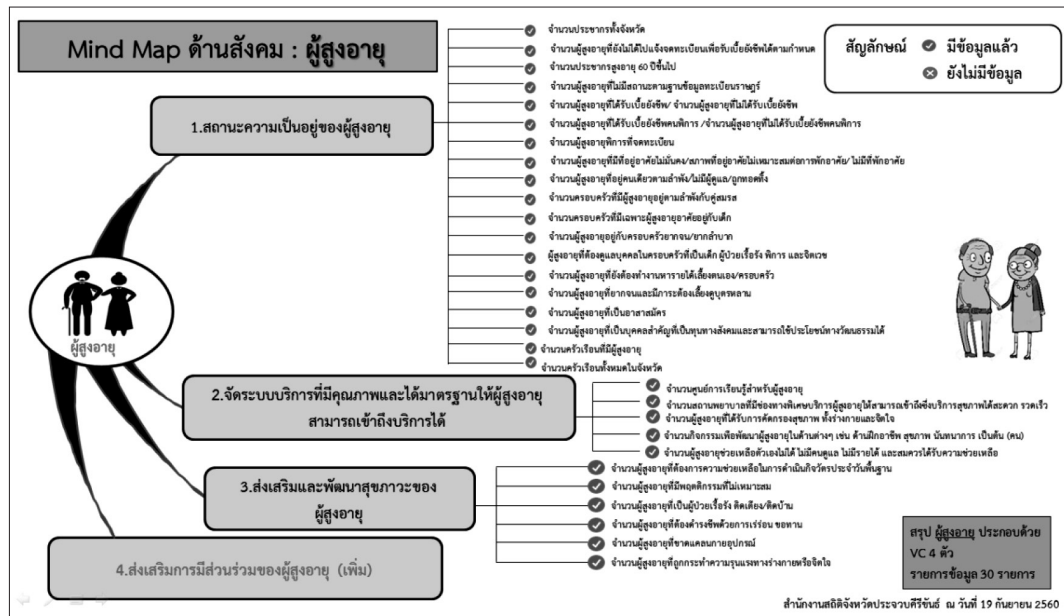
Mind Map ด้านสังคม : ผู้สูงอายุ

สัญลักษณ์ มีข้อมูลแล้ว
ยังไม่มีข้อมูล

ผู้สูงอายุ

1.สถานะความเป็นอยู่ของผู้สูงอายุ

จำนวนประชากรทั้งจังหวัด
จำนวนผู้สูงอายุที่ยังไม่ได้ไปแจ้งลงทะเบียนเพื่อรับเบี้ยยังชีพได้ตามกำหนด
จำนวนประชากรสูงอายุ 60 ปีขึ้นไป
จำนวนผู้สูงอายุที่ไม่มีสถานะตามฐานข้อมูลทะเบียนราษฎร์
จำนวนผู้สูงอายุที่ได้รับเบี้ยยังชีพ/ จำนวนผู้สูงอายุที่ไม่ได้รับเบี้ยยังชีพ
จำนวนผู้สูงอายุที่ได้รับเบี้ยยังชีพคนพิการ /จำนวนผู้สูงอายุที่ไม่ได้รับเบี้ยยังชีพคนพิการ
จำนวนผู้สูงอายุพิการที่จดทะเบียน
จำนวนผู้สูงอายุที่มีที่อยู่อาศัยไม่มั่นคง/สภาพที่อยู่อาศัยไม่เหมาะสมต่อการพักอาศัย/ ไม่มีที่พักอาศัย
จำนวนผู้สูงอายุที่อยู่คนเดียวตามลำพัง/ไม่มีผู้ดูแล/ถูกทอดทิ้ง
จำนวนครอบครัวที่มีผู้สูงอายุอยู่ตามลำพังกับคู่สมรส
จำนวนครอบครัวที่มีเฉพาะผู้สูงอายุอาศัยอยู่กับเด็ก
จำนวนผู้สูงอายุอยู่กับครอบครัวยากจน/ยากลำบาก
ผู้สูงอายุที่ต้องดูแลบุคคลในครอบครัวที่เป็นเด็ก ผู้ป่วยเรื้อรัง พิการ และจิตเวช
จำนวนผู้สูงอายุที่ยังต้องทำงานหารายได้เลี้ยงตนเอง/ครอบครัว
จำนวนผู้สูงอายุที่ยากจนและมีภาระต้องเลี้ยงดูบุตรหลาน
จำนวนผู้สูงอายุที่เป็นอาสาสมัคร
จำนวนผู้สูงอายุที่เป็นบุคคลสำคัญที่เป็นทุนทางสังคมและสามารถใช้ประโยชน์ทางวัฒนธรรมได้
จำนวนครัวเรือนที่มีผู้สูงอายุ
จำนวนครัวเรือนทั้งหมดในจังหวัด

2.จัดระบบบริการที่มีคุณภาพและได้มาตรฐานให้ผู้สูงอายุสามารถเข้าถึงบริการได้

จำนวนศูนย์การเรียนรู้สำหรับผู้สูงอายุ
จำนวนสถานพยาบาลที่มีช่องทางพิเศษบริการผู้สูงอายุให้สามารถเข้าถึงซึ่งบริการสุขภาพได้สะดวก รวดเร็ว
จำนวนผู้สูงอายุที่ได้รับการคัดกรองสุขภาพ ทั้งร่างกายและจิตใจ
จำนวนกิจกรรมเพื่อพัฒนาผู้สูงอายุในด้านต่างๆ เช่น ด้านฝึกอาชีพ สุขภาพ นันทนาการ เป็นต้น (คน)
จำนวนผู้สูงอายุช่วยเหลือตัวเองไม่ได้ ไม่มีคนดูแล ไม่มีรายได้ และสมควรได้รับความช่วยเหลือ

3.ส่งเสริมและพัฒนาสุขภาวะของผู้สูงอายุ

จำนวนผู้สูงอายุที่ต้องการความช่วยเหลือในการดำเนินกิจวัตรประจำวันพื้นฐาน
จำนวนผู้สูงอายุที่มีพฤติกรรมที่ไม่เหมาะสม
จำนวนผู้สูงอายุที่เป็นผู้ป่วยเรื้อรัง ติดเตียง/ติดบ้าน
จำนวนผู้สูงอายุที่ต้องดำรงชีพด้วยการเร่ร่อน ขอทาน
จำนวนผู้สูงอายุที่ขาดแคลนกายอุปกรณ์
จำนวนผู้สูงอายุที่ถูกกระทำความรุนแรงทางร่างกายหรือจิตใจ

4.ส่งเสริมการมีส่วนร่วมของผู้สูงอายุ (เพิ่ม)

สรุป ผู้สูงอายุ ประกอบด้วย
VC 4 ตัว
รายการข้อมูล 30 รายการ

สำนักงานสถิติจังหวัดประจวบคีรีขันธ์ ณ วันที่ 19 กันยายน 2560